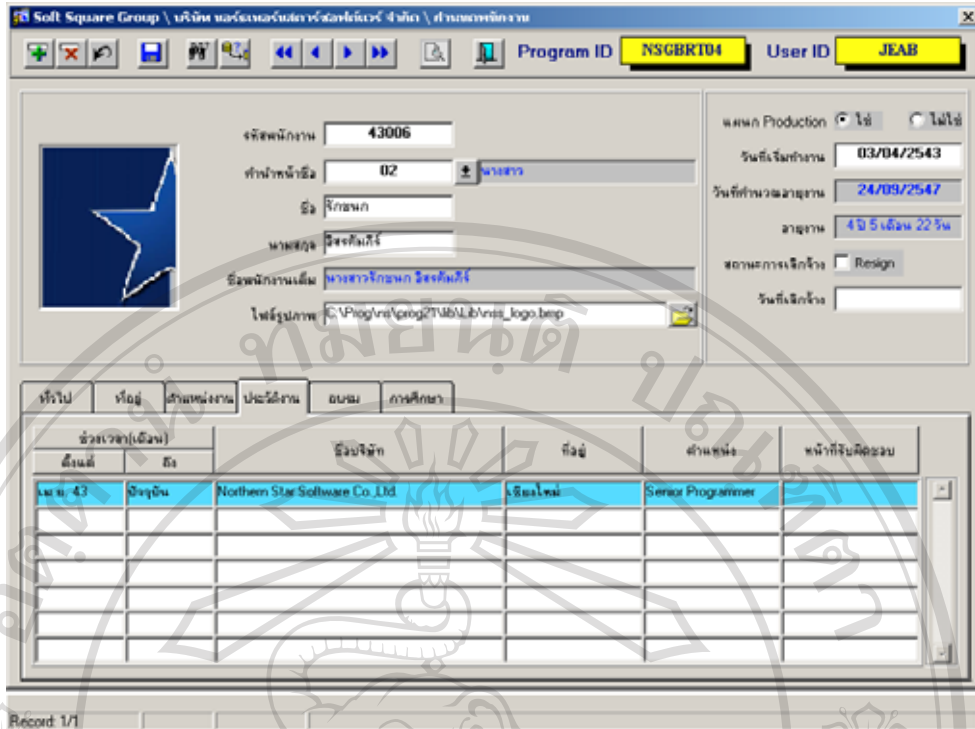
Soft Square Group \ บริษัท นอร์เทอร์นสตาร์ซอฟต์แวร์ จำกัด \ ตำแหน่งพนักงาน

Program ID NSGBRT04 User ID JEAB

รหัสพนักงาน 43006

คำนำหน้าชื่อ 02 นางสาว

ชื่อ จักษนก

นามสกุล อิทธิคัมภีร์

ชื่อพนักงานเต็ม นางสาวจักษนก อิทธิคัมภีร์

ไฟล์รูปภาพ C:\Prog\ns\prog2\lib\Lib\nss_logo.bmp

แผนก Production ใช่ ไม่ใช่

วันที่เริ่มทำงาน 03/04/2543

วันที่คำนวณอายุงาน 24/09/2547

อายุงาน 4 ปี 5 เดือน 22 วัน

สถานะการเลิกจ้าง Resign

วันที่เลิกจ้าง

ทั่วไป ที่อยู่ ตำแหน่งงาน ประวัติงาน อบรม การศึกษา

| ช่วงเวลา(เดือน) ตั้งแต่ | ถึง | ชื่อบริษัท | ที่อยู่ | ตำแหน่ง | หน้าที่รับผิดชอบ |
|---|---|---|---|---|---|
| เม.ย. 43 | ปัจจุบัน | Northern Star Software Co.,Ltd. | เชียงใหม่ | Senior Programmer | |
| | | | | | |
| | | | | | |
| | | | | | |
| | | | | | |
| | | | | | |
| | | | | | |

Record: 1/1